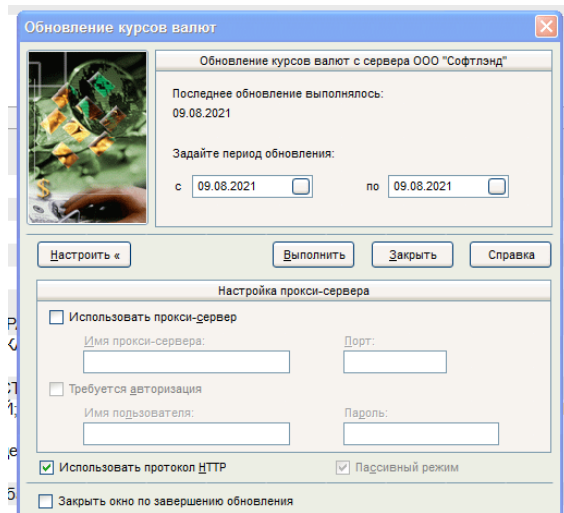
Обновление курсов валют

Обновление курсов валют с сервера ООО "Софтлэнд"

Последнее обновление выполнялось:
09.08.2021

Задайте период обновления:

с 09.08.2021 по 09.08.2021

Настроить « Выполнить Закрыть Справка

Настройка прокси-сервера

Использовать прокси-сервер

Имя прокси-сервера: Порт:

Требуется авторизация

Имя пользователя: Пароль:

Использовать протокол HTTP Пассивный режим

Закрыть окно по завершению обновления